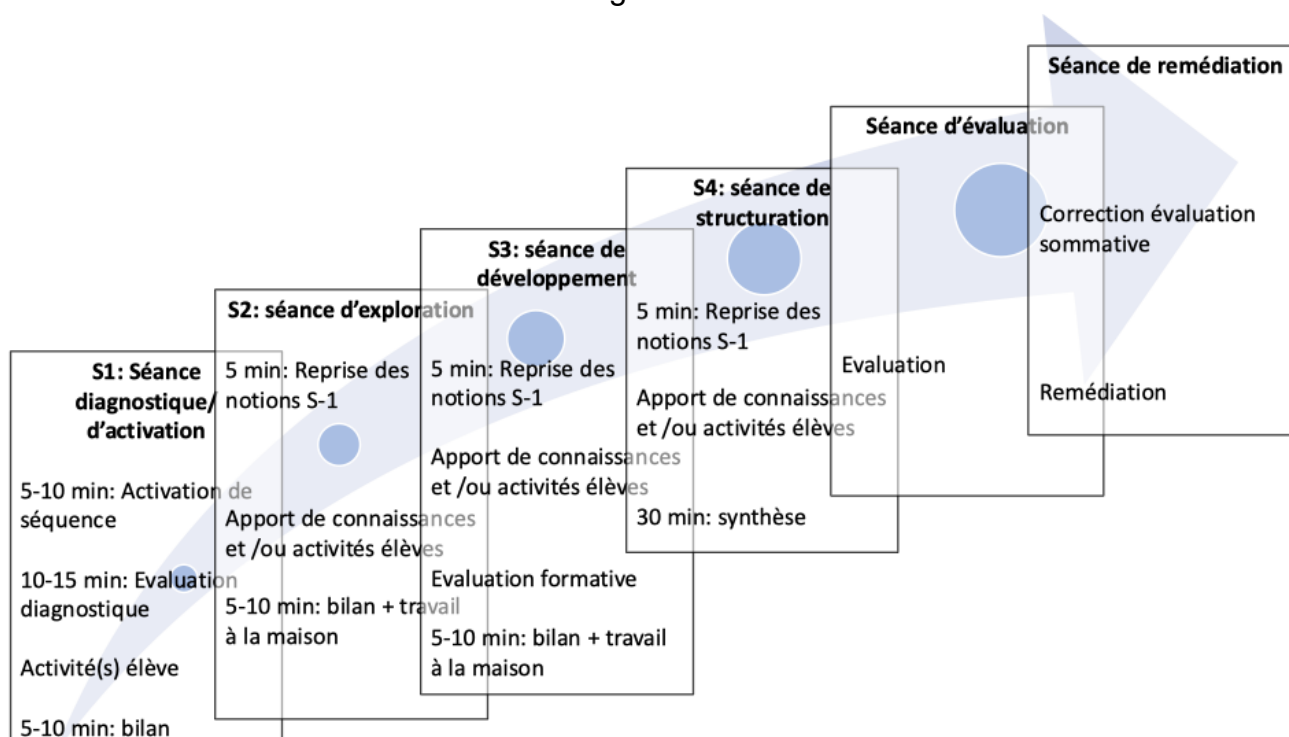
S1: Séance diagnostique/ d'activation

5-10 min: Activation de séquence

10-15 min: Evaluation diagnostique

Activité(s) élève

5-10 min: bilan

S2: séance d'exploration

5 min: Reprise des notions S-1

Apport de connaissances et /ou activités élèves

5-10 min: bilan + travail à la maison

S3: séance de développement

5 min: Reprise des notions S-1

Apport de connaissances et /ou activités élèves

Evaluation formative

5-10 min: bilan + travail à la maison

S4: séance de structuration

5 min: Reprise des notions S-1

Apport de connaissances et /ou activités élèves

30 min: synthèse

Séance d'évaluation

Evaluation

Séance de remédiation

Correction évaluation sommative

Remédiation